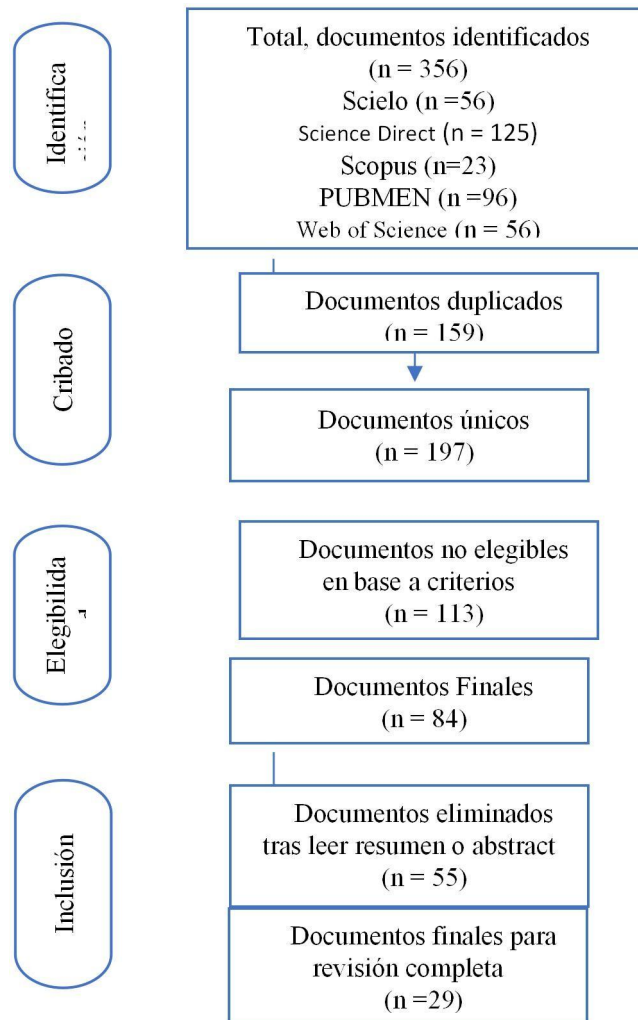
Identifica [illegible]

Total, documentos identificados (n = 356)
Scielo (n =56)
Science Direct (n = 125)
Scopus (n=23)
PUBMEN (n =96)
Web of Science (n = 56)

Cribado

Documentos duplicados (n = 159)

Documentos únicos (n = 197)

Elegibilida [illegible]

Documentos no elegibles en base a criterios (n = 113)

Documentos Finales (n = 84)

Inclusión

Documentos eliminados tras leer resumen o abstract (n = 55)

Documentos finales para revisión completa (n =29)